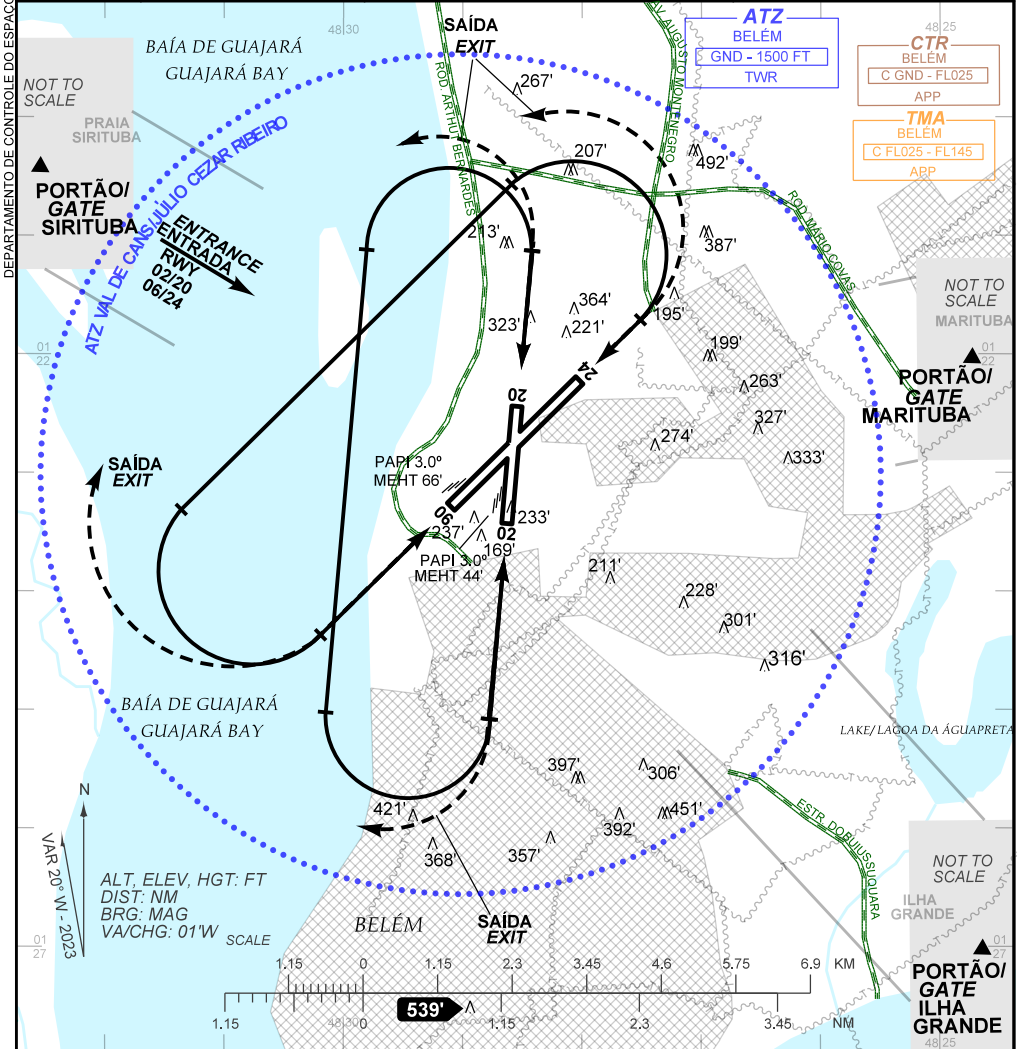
DEPARTAMENTO DE CONTROLE DO ESPAÇO

48 30

BAÍA DE GUAJARÁ
GUAJARÁ BAY

SAÍDA
EXIT

ROD. ARTHUR BERNARDES

AV. AUGUSTO MONTENEGRO

ATZ
BELÉM
GND - 1500 FT
TWR

48 25

CTR
BELÉM
C GND - FL025
APP

TMA
BELÉM
C FL025 - FL145
APP

NOT TO SCALE

PRAIA SIRITUBA

PORTÃO/ GATE SIRITUBA

ATZ VAL DE CANS/JÚLIO CEZAR RIBEIRO

ENTRANCE
ENTRADA
RWY
02/20
06/24

267'
207'
492'
213'
387'
ROD. MÁRIO COVAS
364'
221'
195'
323'
199'
263'
327'
333'
274'

NOT TO SCALE
MARITUBA
PORTÃO/ GATE MARITUBA

01 22

20
24

SAÍDA
EXIT

PAPI 3.0º
MEHT 66'

06
02
237'
233'
169'
PAPI 3.0º
MEHT 44'

211'
228'
301'
316'

BAÍA DE GUAJARÁ
GUAJARÁ BAY

LAKE/ LAGOA DA ÁGUAPRETA

397'
306'
421'
392'
451'
368'
357'

ESTR. DO ÍUIUSSUQUARA

N
VAR 20° W - 2023

ALT, ELEV, HGT: FT
DIST: NM
BRG: MAG
VA/CHG: 01'W

BELÉM
SAÍDA
EXIT

NOT TO SCALE
ILHA GRANDE
PORTÃO/ GATE ILHA GRANDE

01 27

SCALE
1.15 0 1.15 2.3 3.45 4.6 5.75 6.9 KM
1.15 0 1.15 2.3 3.45 NM

539'

48 30
48 25